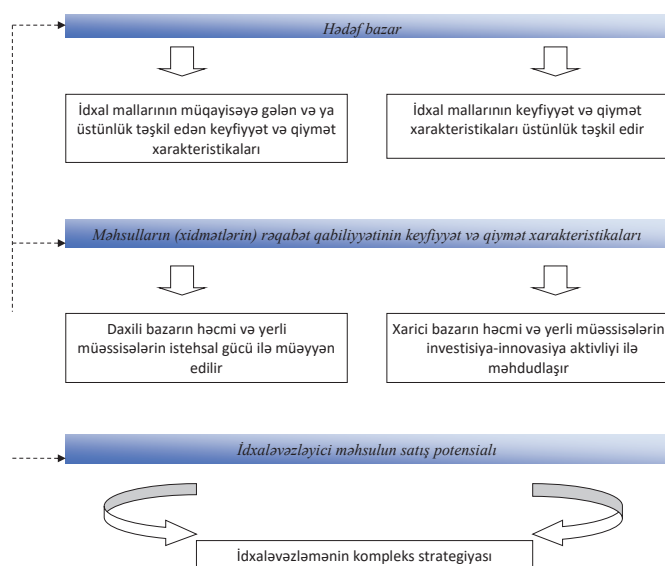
Hədəf bazar

İdxal mallarının müqayisəyə gələn və ya üstünlük təşkil edən keyfiyyət və qiymət xarakteristikaları

İdxal mallarının keyfiyyət və qiymət xarakteristikaları üstünlük təşkil edir

Məhsulların (xidmətlərin) rəqabət qabiliyyətinin keyfiyyət və qiymət xarakteristikaları

Daxili bazarın həcmi və yerli müəssisələrin istehsal gücü ilə müəyyən edilir

Xarici bazarın həcmi və yerli müəssisələrin investisiya-innovasiya aktivliyi ilə məhdudlaşır

İdxaləvəzləyici məhsulun satış potensialı

İdxaləvəzləmənin kompleks strategiyası